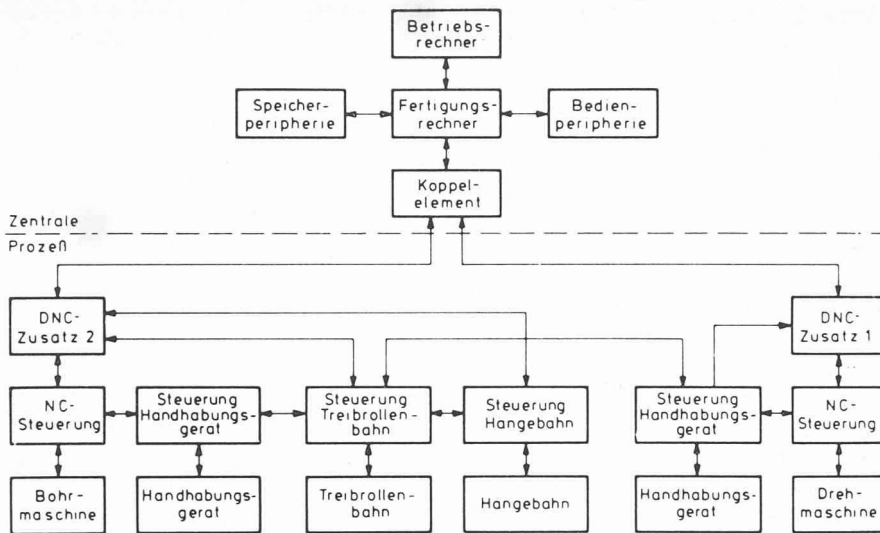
Betriebsrechner

Speicherperipherie

Fertigungsrechner

Bedienperipherie

Koppelelement

Zentrale

Prozeß

DNC-Zusatz 2

DNC-Zusatz 1

NC-Steuerung

Steuerung Handhabungsgerat

Steuerung Treibrollenbahn

Steuerung Hangebahn

Steuerung Handhabungsgerat

NC-Steuerung

Bohrmaschine

Handhabungsgerat

Treibrollenbahn

Hangebahn

Handhabungsgerat

Drehmaschine